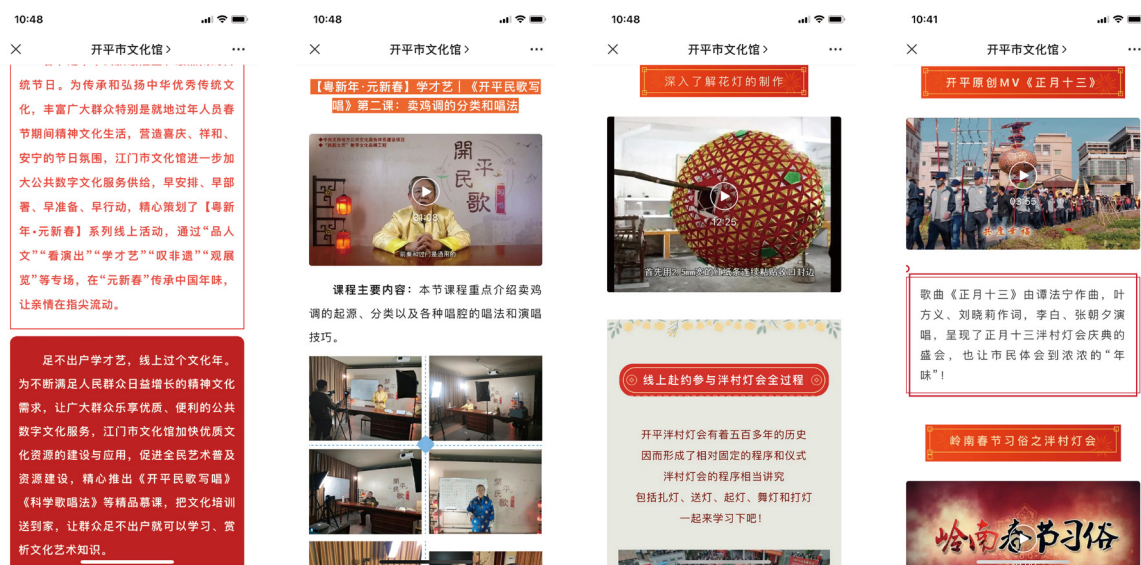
10:48

开平市文化馆 >

统节日。为传承和弘扬中华优秀传统文化，丰富广大群众特别是就地过年人员春节期间精神文化生活，营造喜庆、祥和、安宁的节日氛围，江门市文化馆进一步加大公共数字文化服务供给，早安排、早部署、早准备、早行动，精心策划了【粤新年·元新春】系列线上活动，通过“品人文”“看演出”“学才艺”“叹非遗”“观展览”等专场，在“元新春”传承中国年味，让亲情在指尖流动。

足不出户学才艺，线上过个文化年。为不断满足人民群众日益增长的精神文化需求，让广大群众乐享优质、便利的公共数字文化服务，江门市文化馆加快优质文化资源的建设与应用，促进全民艺术普及资源建设，精心推出《开平民歌写唱》《科学歌唱法》等精品慕课，把文化培训送到家，让群众足不出户就可以学习、赏析文化艺术知识。

10:48

开平市文化馆 >

【粤新年·元新春】学才艺｜《开平民歌写唱》第二课：卖鸡调的分类和唱法

開平民歌

01:08

课程主要内容：本节课程重点介绍卖鸡调的起源、分类以及各种唱腔的唱法和演唱技巧。

10:48

开平市文化馆 >

深入了解花灯的制作

12:25

线上赴约参与泮村灯会全过程

开平泮村灯会有着五百多年的历史
因而形成了相对固定的程序和仪式
泮村灯会的程序相当讲究
包括扎灯、送灯、起灯、舞灯和打灯
一起来学习下吧！

10:41

开平市文化馆 >

开平原创MV《正月十三》

03:55

歌曲《正月十三》由谭法宁作曲，叶方义、刘晓莉作词，李白、张朝夕演唱，呈现了正月十三泮村灯会庆典的盛会，也让市民体会到浓浓的“年味”！

岭南春节习俗之泮村灯会

岭南春节习俗